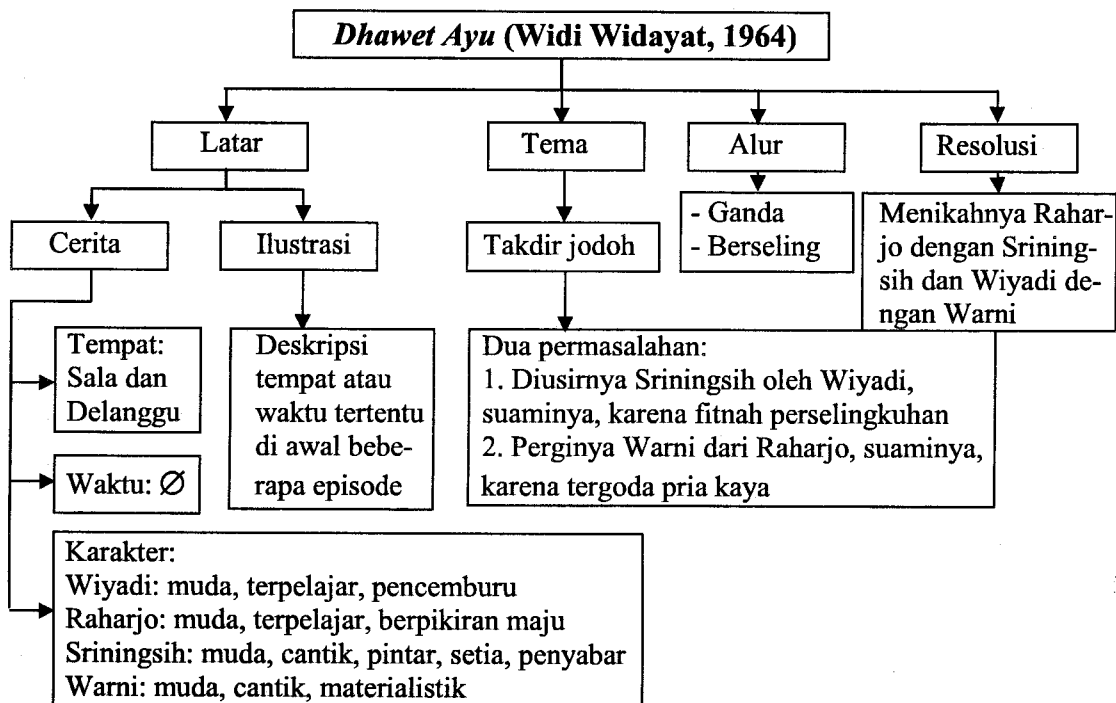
*Dhawet Ayu* (Widi Widayat, 1964)

Latar

Tema

Alur

Resolusi

Cerita

Ilustrasi

Takdir jodoh

- Ganda
- Berseling

Menikahnya Raharjo dengan Sriningsih dan Wiyadi dengan Warni

Tempat: Sala dan Delanggu

Deskripsi tempat atau waktu tertentu di awal beberapa episode

Dua permasalahan:
1. Diusirnya Sriningsih oleh Wiyadi, suaminya, karena fitnah perselingkuhan
2. Perginya Warni dari Raharjo, suaminya, karena tergoda pria kaya

Waktu: $\varnothing$

Karakter:
Wiyadi: muda, terpelajar, pencemburu
Raharjo: muda, terpelajar, berpikiran maju
Sriningsih: muda, cantik, pintar, setia, penyabar
Warni: muda, cantik, materialistik